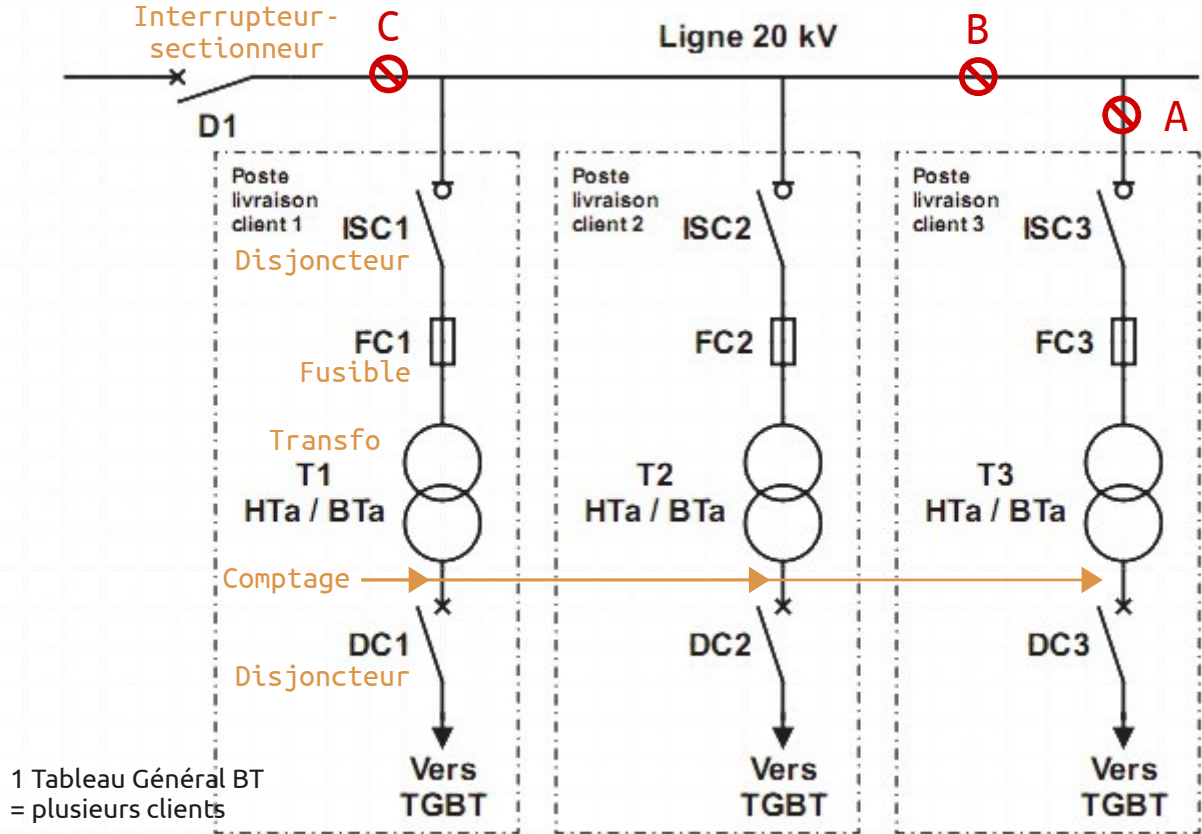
Interrupteur-sectionneur

C

Ligne 20 kV

B

A

D1

Poste livraison client 1

ISC1

Disjoncteur

FC1

Fusible

Transfo

T1

HTa / BTa

Comptage

DC1

Disjoncteur

Vers TGBT

Poste livraison client 2

ISC2

FC2

T2

HTa / BTa

DC2

Vers TGBT

Poste livraison client 3

ISC3

FC3

T3

HTa / BTa

DC3

Vers TGBT

1 Tableau Général BT
= plusieurs clients